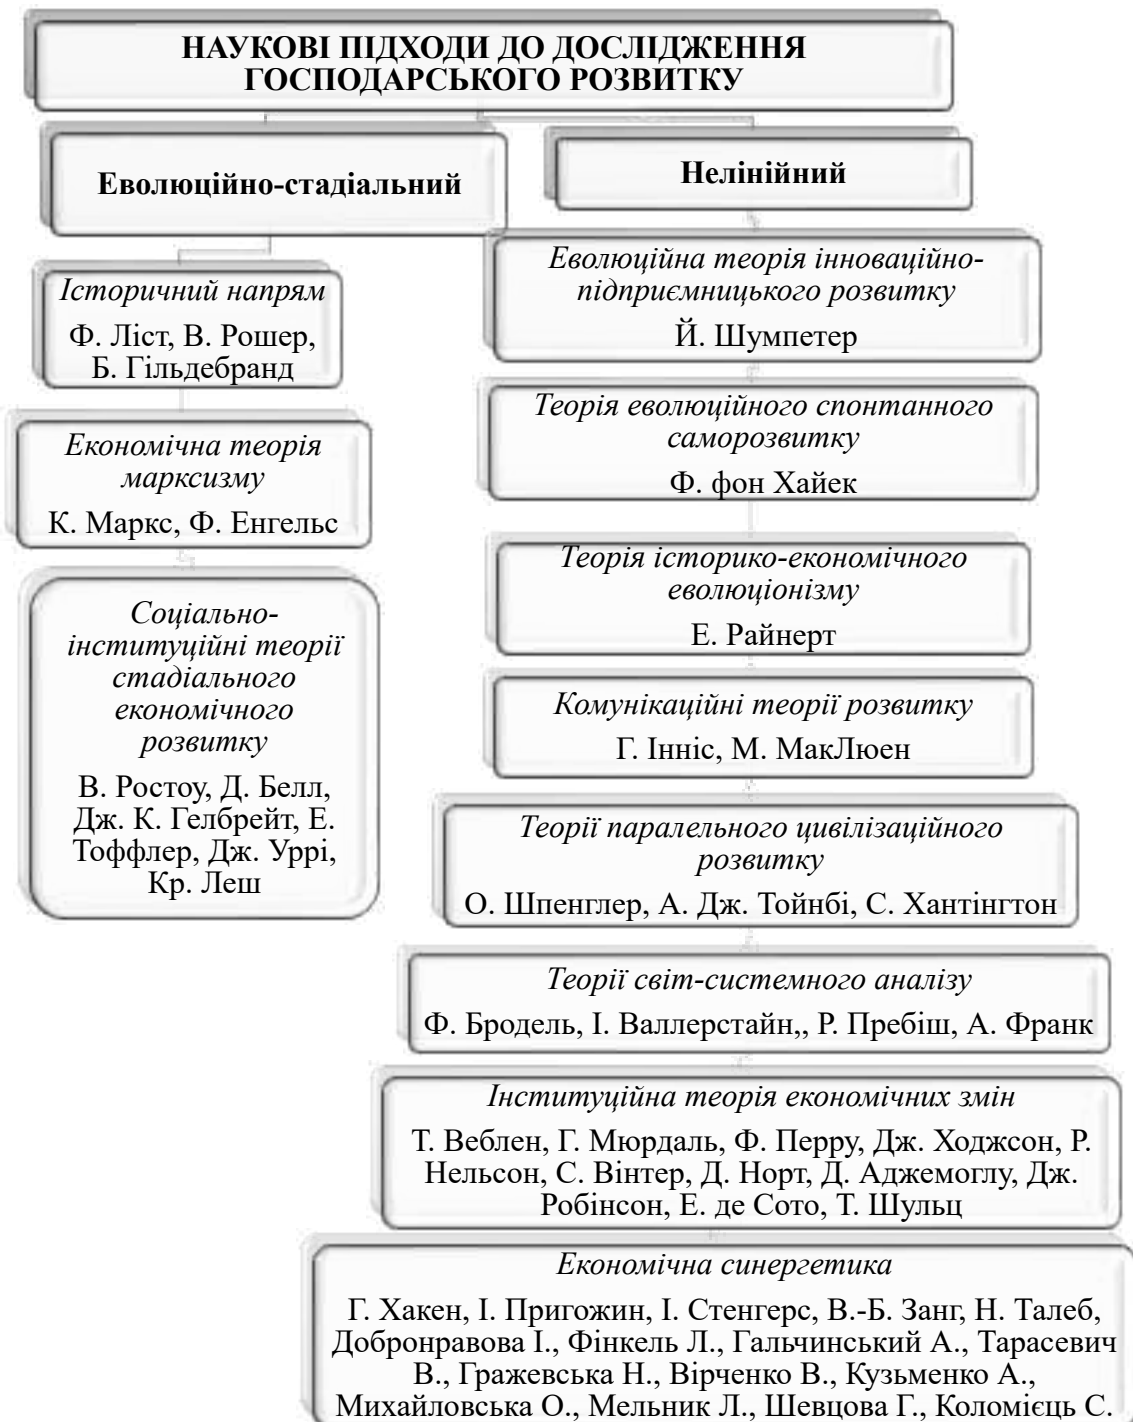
НАУКОВІ ПІДХОДИ ДО ДОСЛІДЖЕННЯ ГОСПОДАРСЬКОГО РОЗВИТКУ

Еволюційно-стадіальний

Історичний напрям
Ф. Ліст, В. Рошер, Б. Гільдебранд

Економічна теорія марксизму
К. Маркс, Ф. Енгельс

Соціально-інституційні теорії стадіального економічного розвитку
В. Ростоу, Д. Белл, Дж. К. Гелбрейт, Е. Тоффлер, Дж. Уррі, Кр. Леш

Нелінійний

Еволюційна теорія інноваційно-підприємницького розвитку
Й. Шумпетер

Теорія еволюційного спонтанного саморозвитку
Ф. фон Хайек

Теорія історико-економічного еволюціонізму
Е. Райнерт

Комунікаційні теорії розвитку
Г. Інніс, М. МакЛюен

Теорії паралельного цивілізаційного розвитку
О. Шпенглер, А. Дж. Тойнбі, С. Хантінгтон

Теорії світ-системного аналізу
Ф. Бродель, І. Валлерстайн,, Р. Пребіш, А. Франк

Інституційна теорія економічних змін
Т. Веблен, Г. Мюрдаль, Ф. Перру, Дж. Ходжсон, Р. Нельсон, С. Вінтер, Д. Норт, Д. Аджемоглу, Дж. Робінсон, Е. де Сото, Т. Шульц

Економічна синергетика
Г. Хакен, І. Пригожин, І. Стенгерс, В.-Б. Занг, Н. Талеб, Добронравова І., Фінкель Л., Гальчинський А., Тарасевич В., Гражевська Н., Вірченко В., Кузьменко А., Михайловська О., Мельник Л., Шевцова Г., Коломієць С.